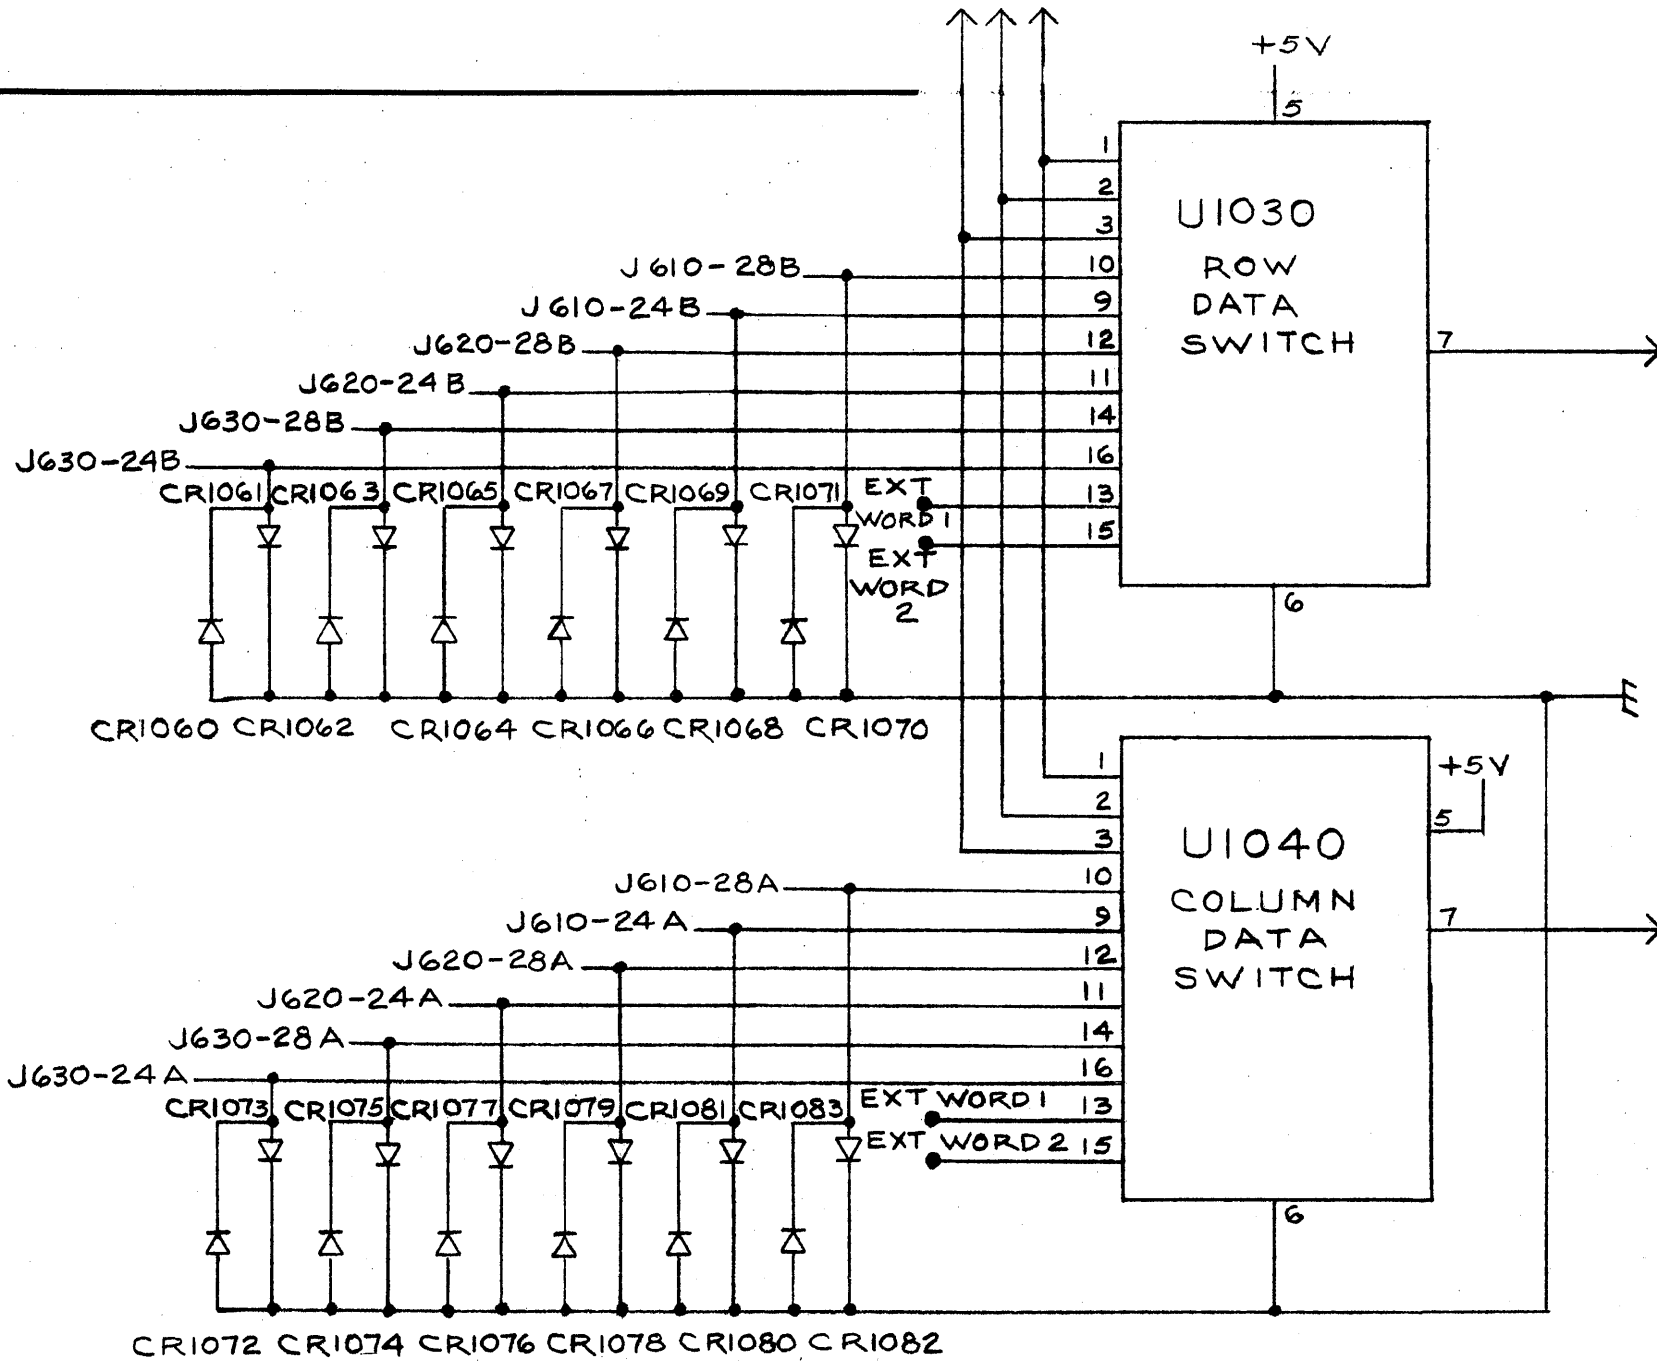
+5V
5
1
2
3
10
9
12
11
14
16
13
15
U1030
ROW
DATA
SWITCH
7
6
J610-28B
J610-24B
J620-28B
J620-24B
J630-28B
J630-24B
CR1061 CR1063 CR1065 CR1067 CR1069 CR1071
EXT WORD 1
EXT WORD 2
CR1060 CR1062 CR1064 CR1066 CR1068 CR1070

+5V
5
1
2
3
10
9
12
11
14
16
13
15
U1040
COLUMN
DATA
SWITCH
7
6
J610-28A
J610-24A
J620-28A
J620-24A
J630-28A
J630-24A
CR1073 CR1075 CR1077 CR1079 CR1081 CR1083
EXT WORD 1
EXT WORD 2
CR1072 CR1074 CR1076 CR1078 CR1080 CR1082